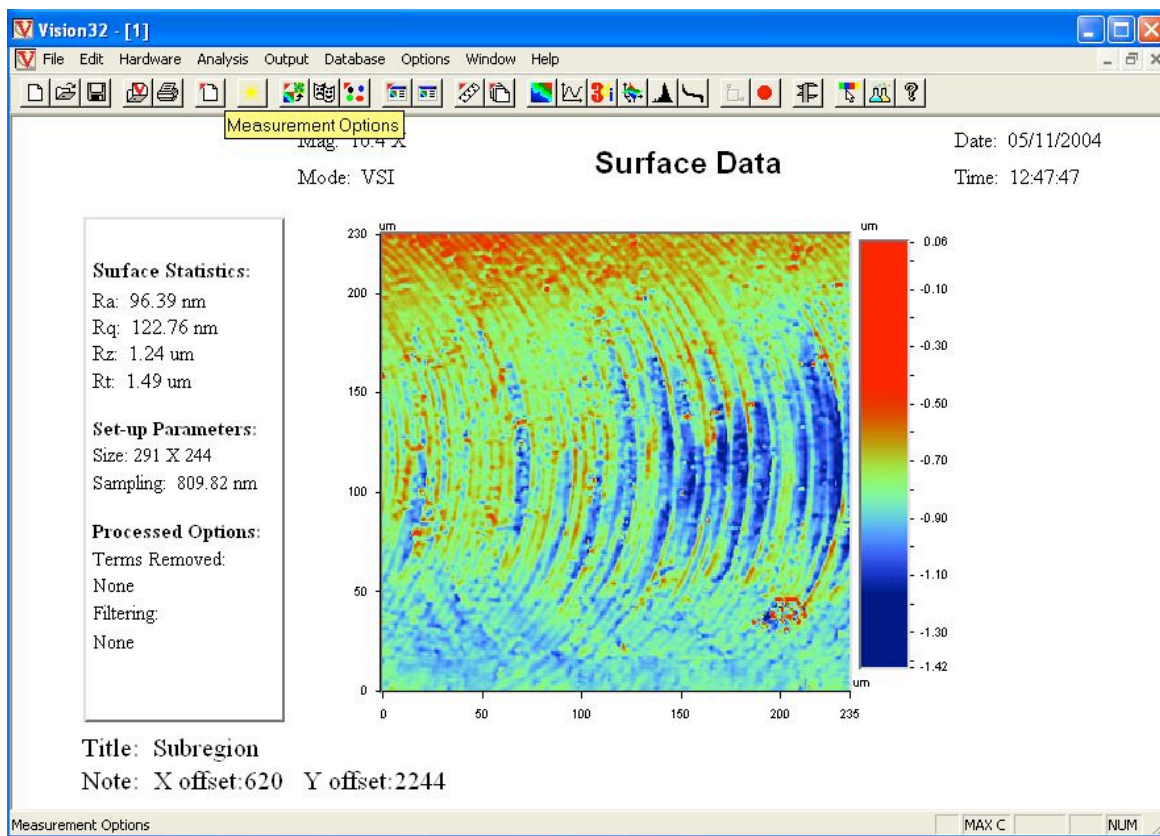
Vision32 - [1]

File Edit Hardware Analysis Output Database Options Window Help

Measurement Options

Mag: 10.4 X

Mode: VSI

Surface Data

Date: 05/11/2004

Time: 12:47:47

Surface Statistics:
Ra: 96.39 nm
Rq: 122.76 nm
Rz: 1.24 um
Rt: 1.49 um

Set-up Parameters:
Size: 291 X 244
Sampling: 809.82 nm

Processed Options:
Terms Removed:
None
Filtering:
None

um
230
200
150
100
50
0
0 50 100 150 200 235

um
0.06
-0.10
-0.30
-0.50
-0.70
-0.90
-1.10
-1.30
-1.42
um

Title: Subregion
Note: X offset:620 Y offset:2244

Measurement Options

MAX C

NUM